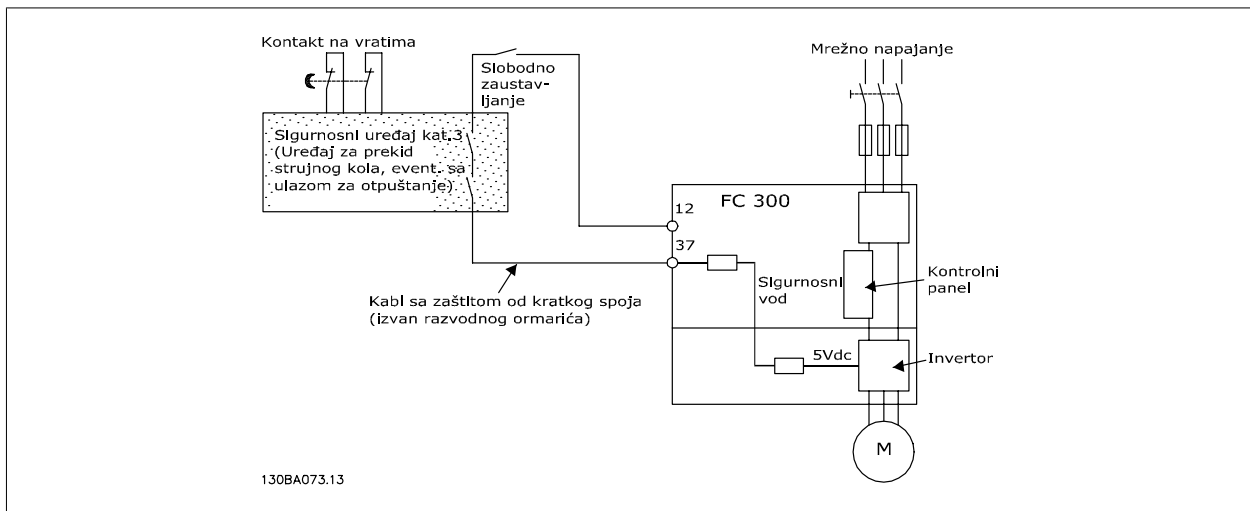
Kontakt na vratima

Slobodno zaustavljanje

Mrežno napajanje

Sigurnosni uređaj kat.3 (Uređaj za prekid strujnog kola, event. sa ulazom za otpuštanje)

FC 300

12

37

Sigurnosni vod

Kontrolni panel

Kabl sa zaštitom od kratkog spoja (izvan razvodnog ormarića)

5Vdc

Invertor

M

130BA073.13